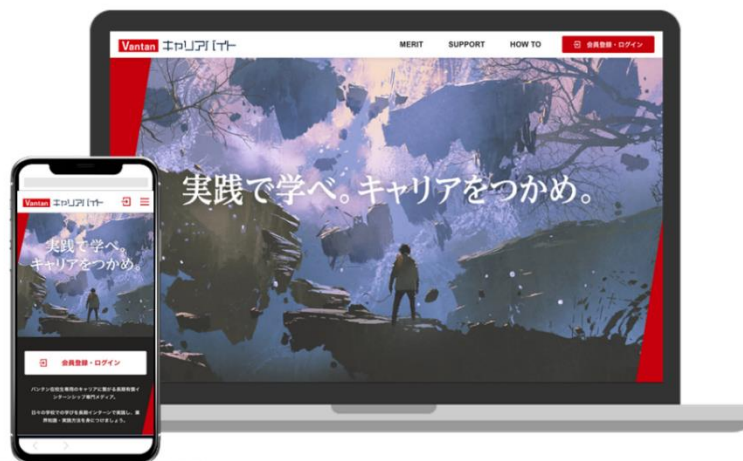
Vantan キャリアバイト

MERIT SUPPORT HOW TO

会員登録・ログイン

実践で学べ。キャリアをつかめ。

Vantan キャリアバイト

実践で学べ。キャリアをつかめ。

会員登録・ログイン

バンタン在校生専用のキャリアに繋がる長期有償インターンシップ専門メディア。

日々の学校で学びを長期インターンで実践し、業界知識・実践方法を身につけましょう。